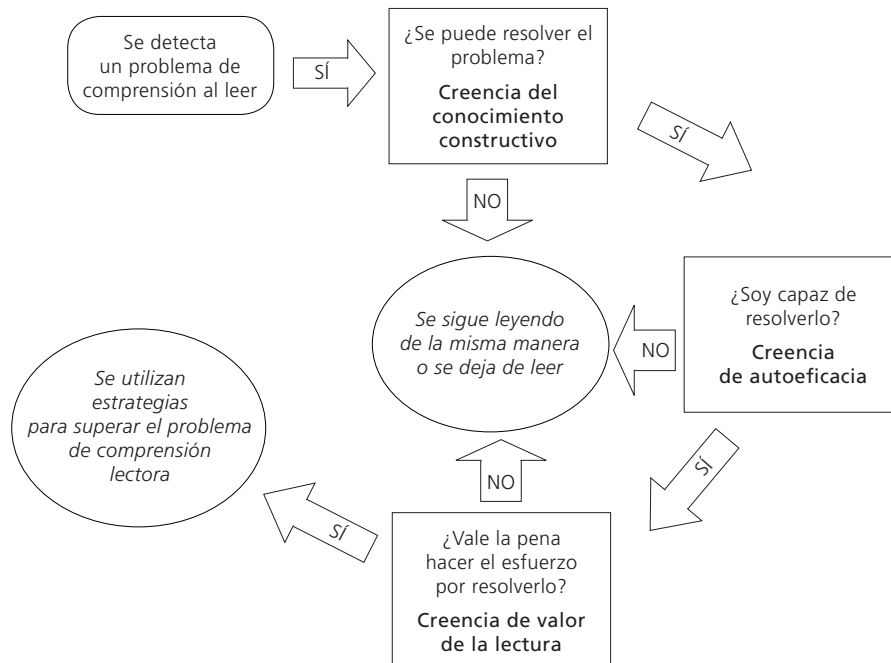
Se detecta un problema de comprensión al leer

SÍ

¿Se puede resolver el problema?

Creencia del conocimiento constructivo

SÍ

NO

Se sigue leyendo de la misma manera o se deja de leer

NO

¿Soy capaz de resolverlo?

Creencia de autoeficacia

SÍ

Se utilizan estrategias para superar el problema de comprensión lectora

SÍ

NO

¿Vale la pena hacer el esfuerzo por resolverlo?

Creencia de valor de la lectura